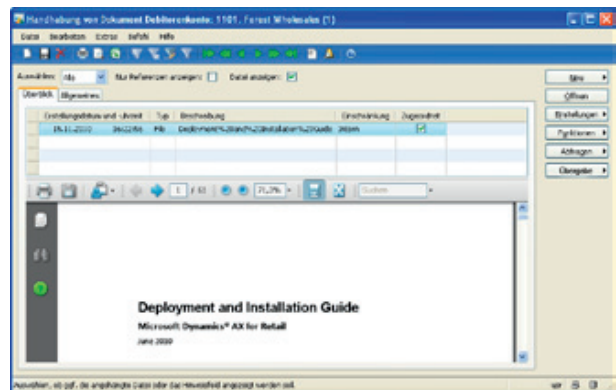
Handhabung von Dokument Debitorenkonto: 1101, Forest Wholesale (1)

Datei Bearbeiten Extras Befehl Hilfe

Auswählen: Alle Nur Referenzen anzeigen: Datei anzeigen:

Übersicht Allgemeines

| Erstellungsdatum und -uhrzeit | Typ | Beschreibung | Einschränkung | Zugeordnet |
|---|---|---|---|---|
| 25.11.2010 | 06:22:06 | File | Deployment%20and%20Installation%20Guide | Intern | |

1 / 63 71,2% Suchen

Deployment and Installation Guide

Microsoft Dynamics® AX for Retail

June 2010

Neu
Öffnen
Einstellungen
Funktionen
Abfragen
Übergabe

Auswählen, ob ggf. die angehängte Datei oder das Hinweisfeld angezeigt werden soll.